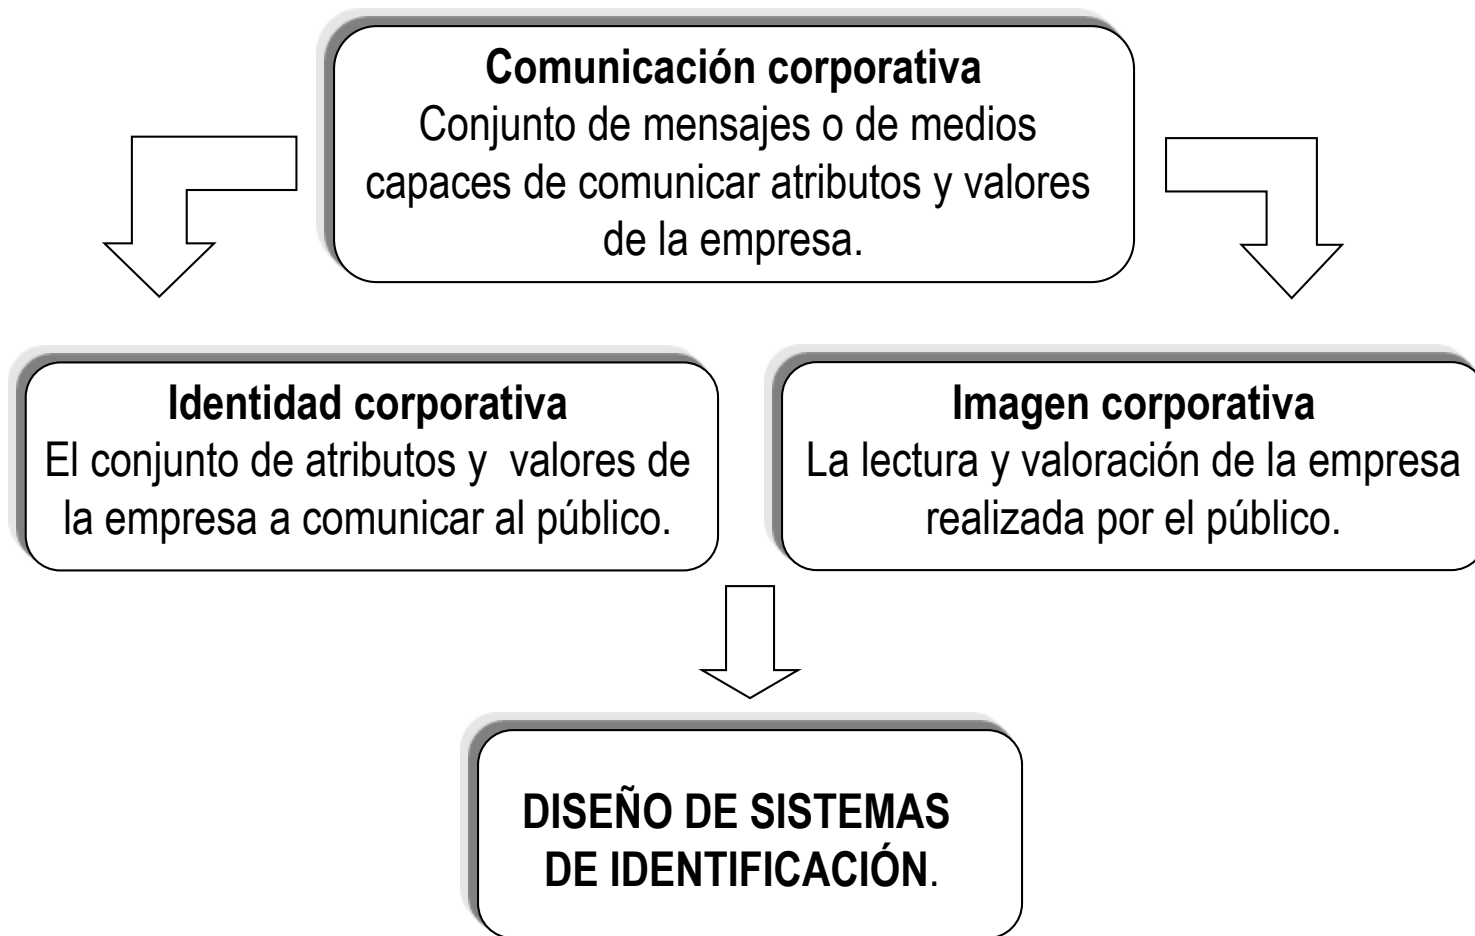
**Comunicación corporativa**
Conjunto de mensajes o de medios capaces de comunicar atributos y valores de la empresa.

**Identidad corporativa**
El conjunto de atributos y valores de la empresa a comunicar al público.

**Imagen corporativa**
La lectura y valoración de la empresa realizada por el público.

**DISEÑO DE SISTEMAS DE IDENTIFICACIÓN**.